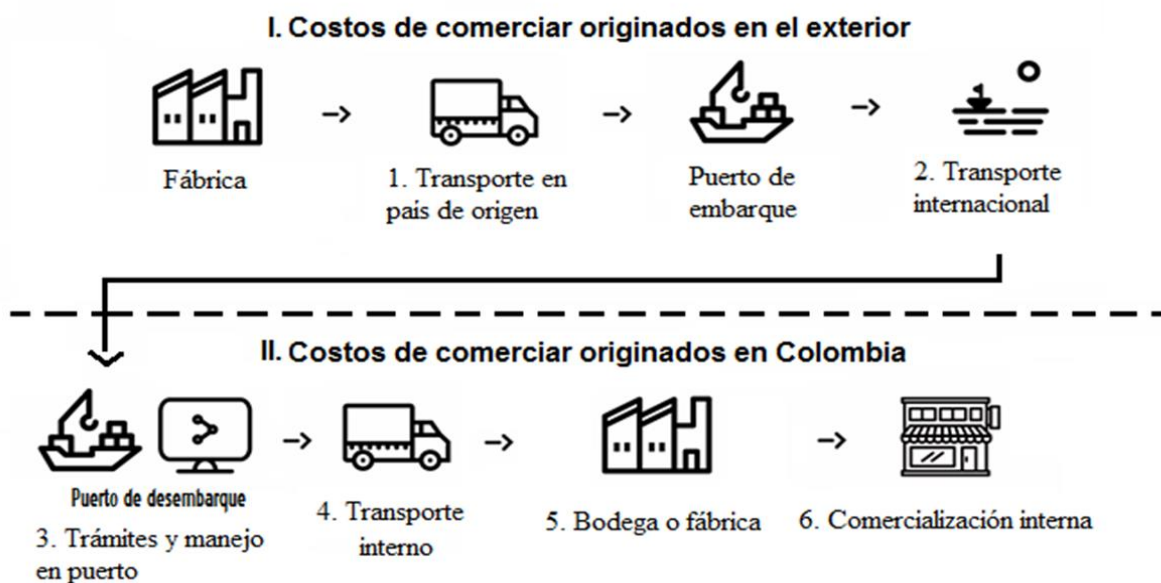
I. Costos de comerciar originados en el exterior

Fábrica → 1. Transporte en país de origen → Puerto de embarque → 2. Transporte internacional

II. Costos de comerciar originados en Colombia

Puerto de desembarque

3. Trámites y manejo en puerto → 4. Transporte interno → 5. Bodega o fábrica → 6. Comercialización interna